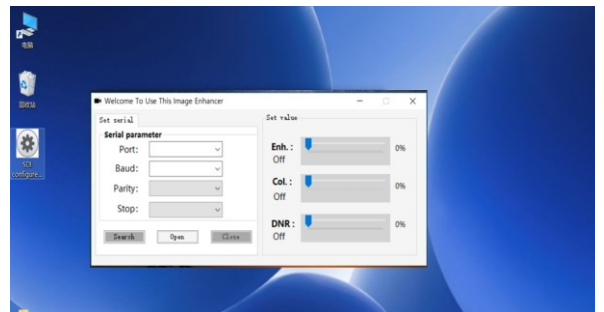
电脑

回收站

SCI configure...

Welcome To Use This Image Enhancer

Set serial

Serial parameter

Port:

Baud:

Parity:

Stop:

Search

Open

Close

Set value

Enh. :
Off

0%

Col. :
Off

0%

DNR :
Off

0%